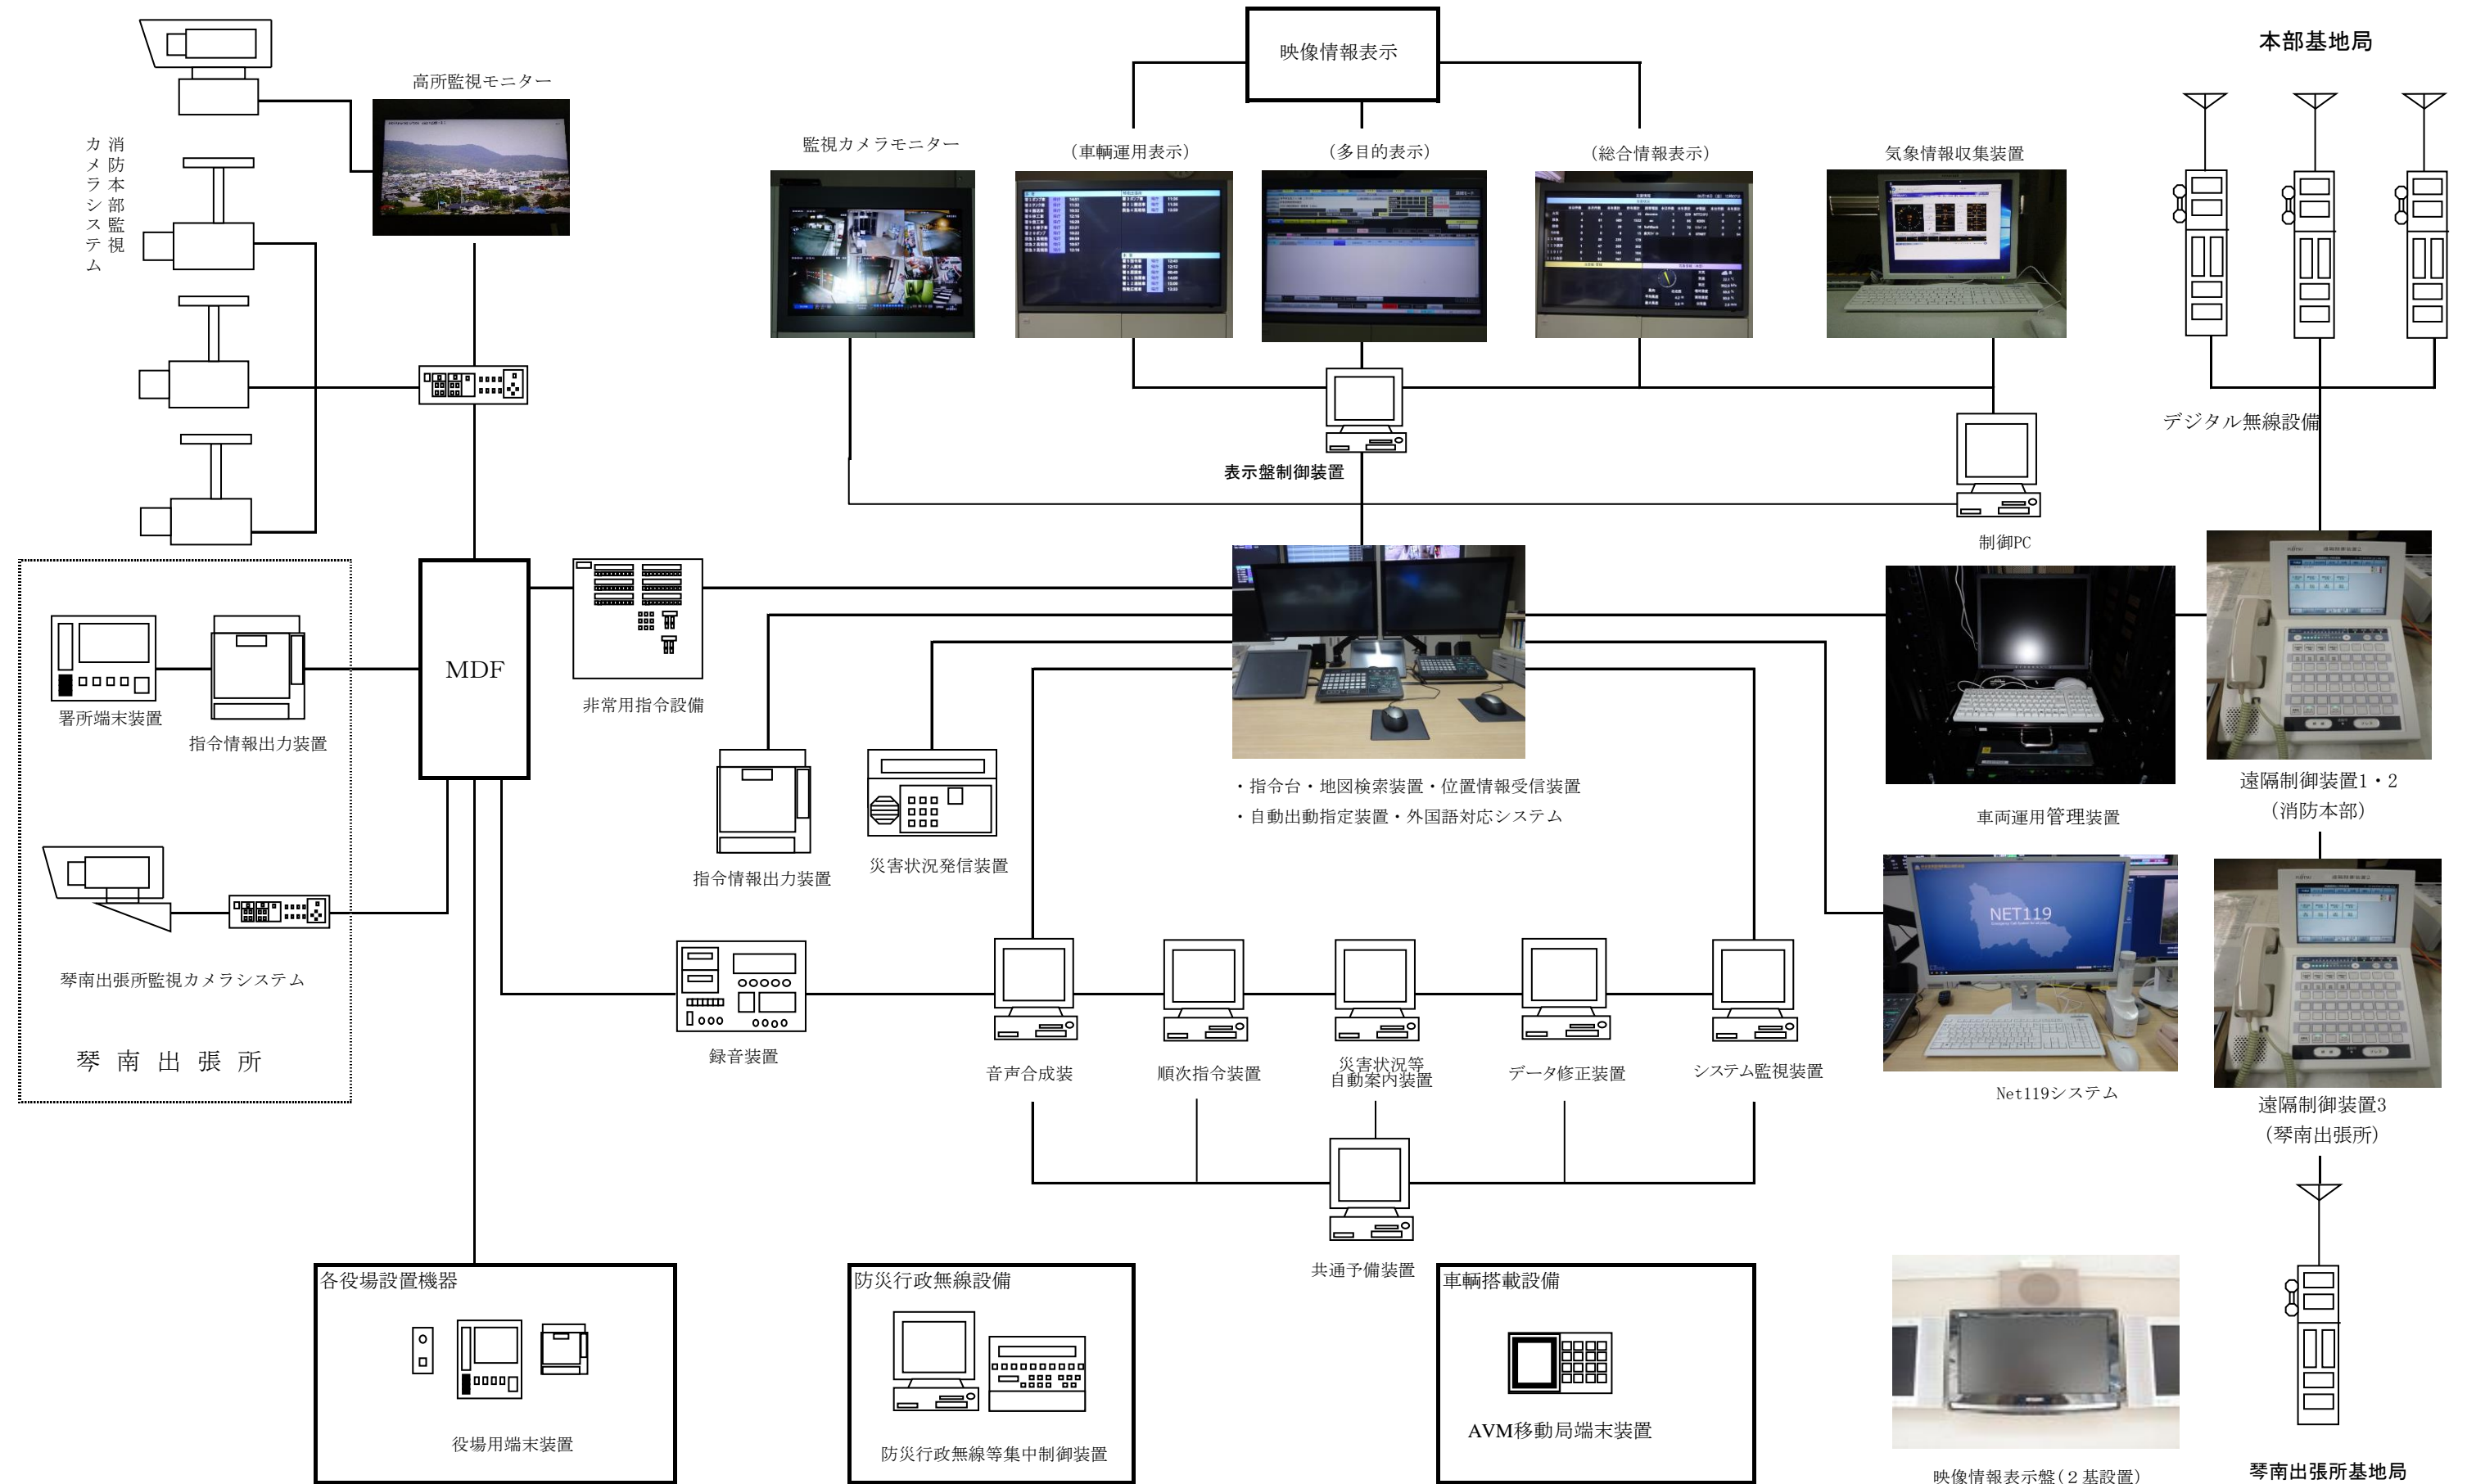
映像情報表示

本部基地局

高所監視モニター

消防本部監視カメラシステム

監視カメラモニター

（車輌運用表示）

（多目的表示）

（総合情報表示）

気象情報収集装置

デジタル無線設備

表示盤制御装置

制御PC

MDF

非常用指令設備

署所端末装置

指令情報出力装置

・指令台・地図検索装置・位置情報受信装置
・自動出動指定装置・外国語対応システム

車両運用管理装置

遠隔制御装置1・2
（消防本部）

指令情報出力装置

災害状況発信装置

NET119

琴南出張所監視カメラシステム

琴　南　出　張　所

録音装置

音声合成装

順次指令装置

災害状況等
自動案内装置

データ修正装置

システム監視装置

Net119システム

遠隔制御装置3
（琴南出張所）

共通予備装置

各役場設置機器

役場用端末装置

防災行政無線設備

防災行政無線等集中制御装置

車輌搭載設備

AVM移動局端末装置

映像情報表示盤（2基設置）

琴南出張所基地局